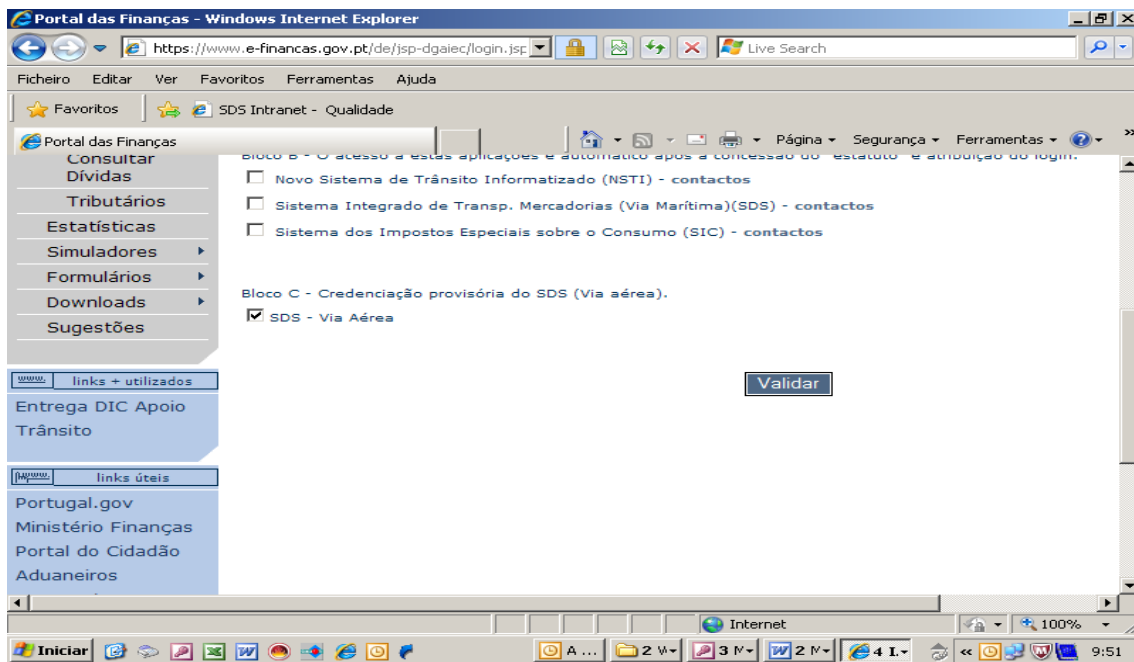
Portal das Finanças - Windows Internet Explorer

https://www.e-financas.gov.pt/de/jsp-dgaiec/login.jsp

Live Search

Ficheiro Editar Ver Favoritos Ferramentas Ajuda

Favoritos SDS Intranet - Qualidade

Portal das Finanças

Página Segurança Ferramentas

Consultar Dívidas
Tributários
Estatísticas
Simuladores
Formulários
Downloads
Sugestões

links + utilizados
Entrega DIC Apoio
Trânsito

links úteis
Portugal.gov
Ministério Finanças
Portal do Cidadão
Aduaneiros

Bloco B - O acesso a estas aplicações é automático após a concessão do "estatuto" e atribuição do login.

Novo Sistema de Trânsito Informatizado (NSTI) - contactos

Sistema Integrado de Transp. Mercadorias (Via Marítima)(SDS) - contactos

Sistema dos Impostos Especiais sobre o Consumo (SIC) - contactos

Bloco C - Credenciação provisória do SDS (Via aérea).

SDS - Via Aérea

Validar

Internet 100%

Iniciar A... 2 W 3 M 2 M 4 I. 9:51